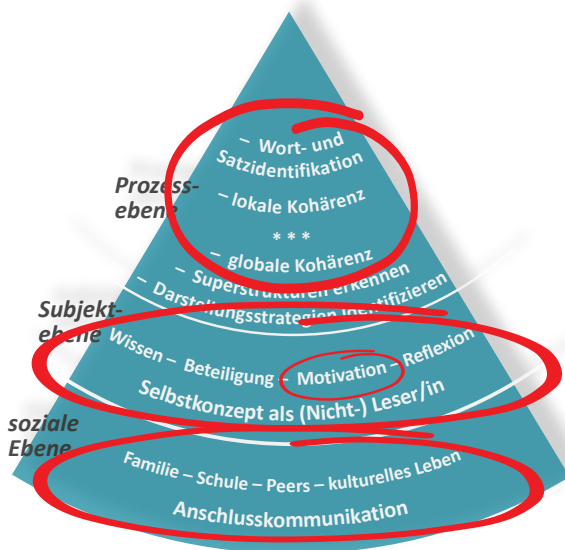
Prozessebene

– Wort- und Satzidentifikation

– lokale Kohärenz

* * *

– globale Kohärenz

– Superstrukturen erkennen

– Darstellungsstrategien identifizieren

Subjektebene

Wissen – Beteiligung – Motivation – Reflexion

Selbstkonzept als (Nicht-) Leser/in

soziale Ebene

Familie – Schule – Peers – kulturelles Leben

Anschlusskommunikation